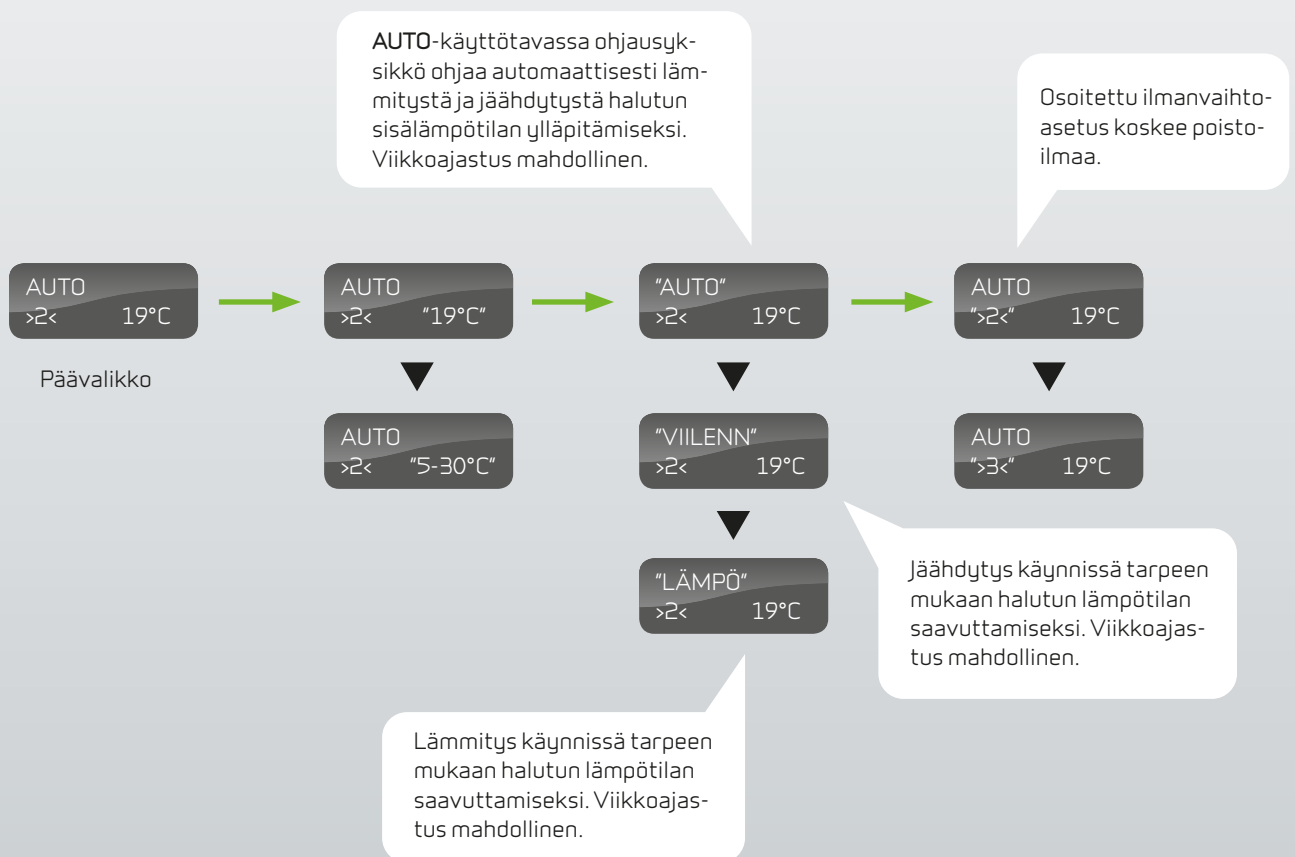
AUTO-käyttötavassa ohjausyksikkö ohjaa automaattisesti lämmitystä ja jäähdytystä halutun sisälämpötilan ylläpitämiseksi. Viikkoajastus mahdollinen.

Osoitettu ilmanvaihtoasetus koskee poistoilmaa.

AUTO
>2< 19°C

Päävalikko

AUTO
>2< "19°C"

AUTO
>2< "5-30°C"

"AUTO"
>2< 19°C

"VIILENN"
>2< 19°C

"LÄMPÖ"
>2< 19°C

AUTO
">2<" 19°C

AUTO
">3<" 19°C

Jäähdytys käynnissä tarpeen mukaan halutun lämpötilan saavuttamiseksi. Viikkoajastus mahdollinen.

Lämmitys käynnissä tarpeen mukaan halutun lämpötilan saavuttamiseksi. Viikkoajastus mahdollinen.